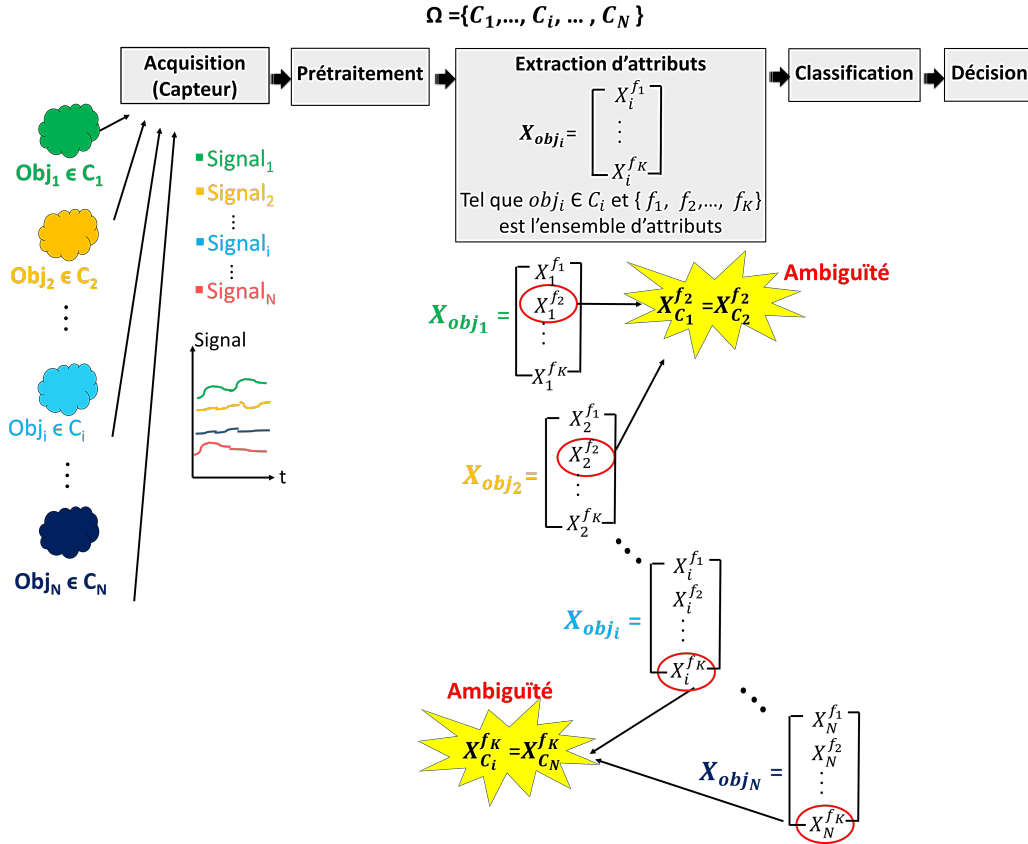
$\Omega = \{C_1, \dots, C_i, \dots, C_N\}$

Acquisition (Capteur)

Prétraitement

Extraction d'attributs

Classification

Décision

$X_{obj_i} = \begin{bmatrix} X_i^{f_1} \\ \vdots \\ X_i^{f_K} \end{bmatrix}$

Tel que $obj_i \in C_i$ et $\{f_1, f_2, \dots, f_K\}$ est l'ensemble d'attributs

$Obj_1 \in C_1$

$Obj_2 \in C_2$

$\vdots$

$Obj_i \in C_i$

$\vdots$

$Obj_N \in C_N$

$Signal_1$

$Signal_2$

$\vdots$

$Signal_i$

$\vdots$

$Signal_N$

Signal

t

Ambiguïté

$X_{obj_1} = \begin{bmatrix} X_1^{f_1} \\ X_1^{f_2} \\ \vdots \\ X_1^{f_K} \end{bmatrix}$

$X_{C_1}^{f_2} = X_{C_2}^{f_2}$

$X_{obj_2} = \begin{bmatrix} X_2^{f_1} \\ X_2^{f_2} \\ \vdots \\ X_2^{f_K} \end{bmatrix}$

$X_{obj_i} = \begin{bmatrix} X_i^{f_1} \\ X_i^{f_2} \\ \vdots \\ X_i^{f_K} \end{bmatrix}$

Ambiguïté

$X_{C_i}^{f_K} = X_{C_N}^{f_K}$

$X_{obj_N} = \begin{bmatrix} X_N^{f_1} \\ X_N^{f_2} \\ \vdots \\ X_N^{f_K} \end{bmatrix}$